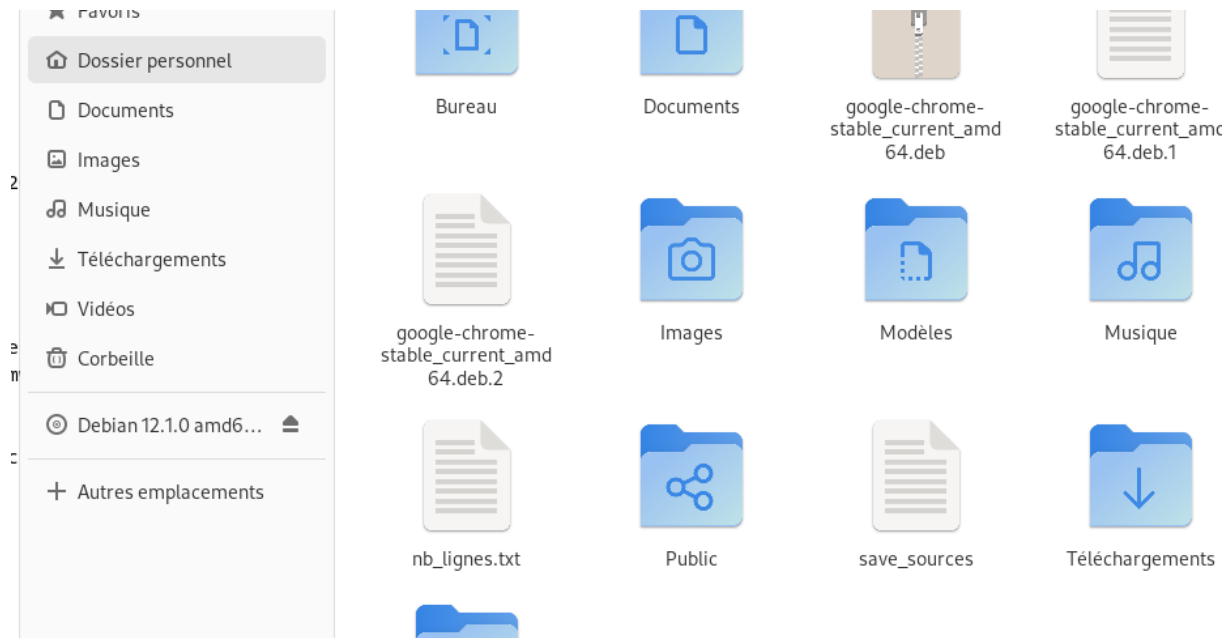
Favoris

Dossier personnel

Documents

Images

Musique

Téléchargements

Vidéos

Corbeille

Debian 12.1.0 amd6…

Autres emplacements

Bureau

Documents

google-chrome-stable_current_amd64.deb

google-chrome-stable_current_amc64.deb.1

google-chrome-stable_current_amd64.deb.2

Images

Modèles

Musique

nb_lignes.txt

Public

save_sources

Téléchargements